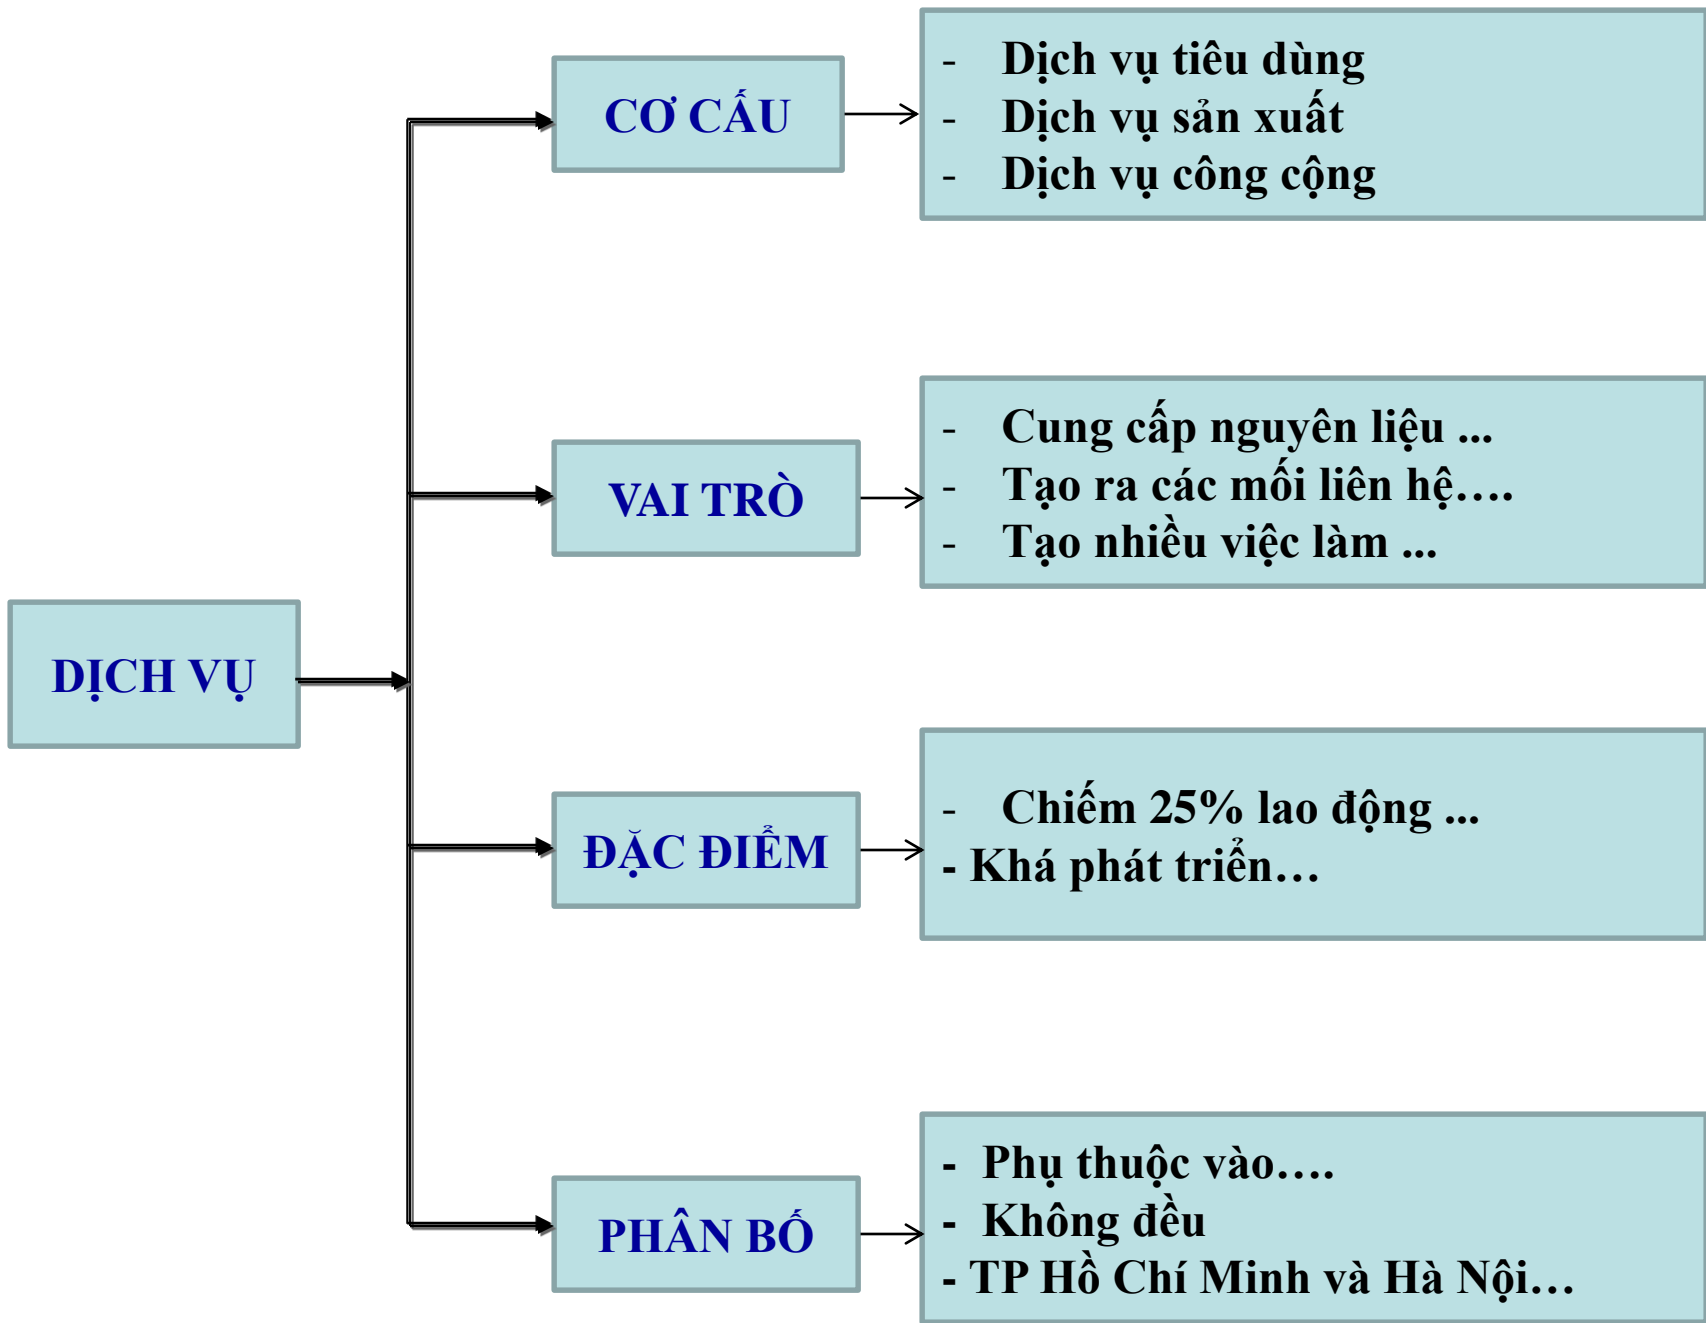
DỊCH VỤ

CƠ CẤU

- Dịch vụ tiêu dùng
- Dịch vụ sản xuất
- Dịch vụ công cộng

VAI TRÒ

- Cung cấp nguyên liệu ...
- Tạo ra các mối liên hệ....
- Tạo nhiều việc làm ...

ĐẶC ĐIỂM

- Chiếm 25% lao động ...
- Khá phát triển…

PHÂN BỐ

- Phụ thuộc vào….
- Không đều
- TP Hồ Chí Minh và Hà Nội…